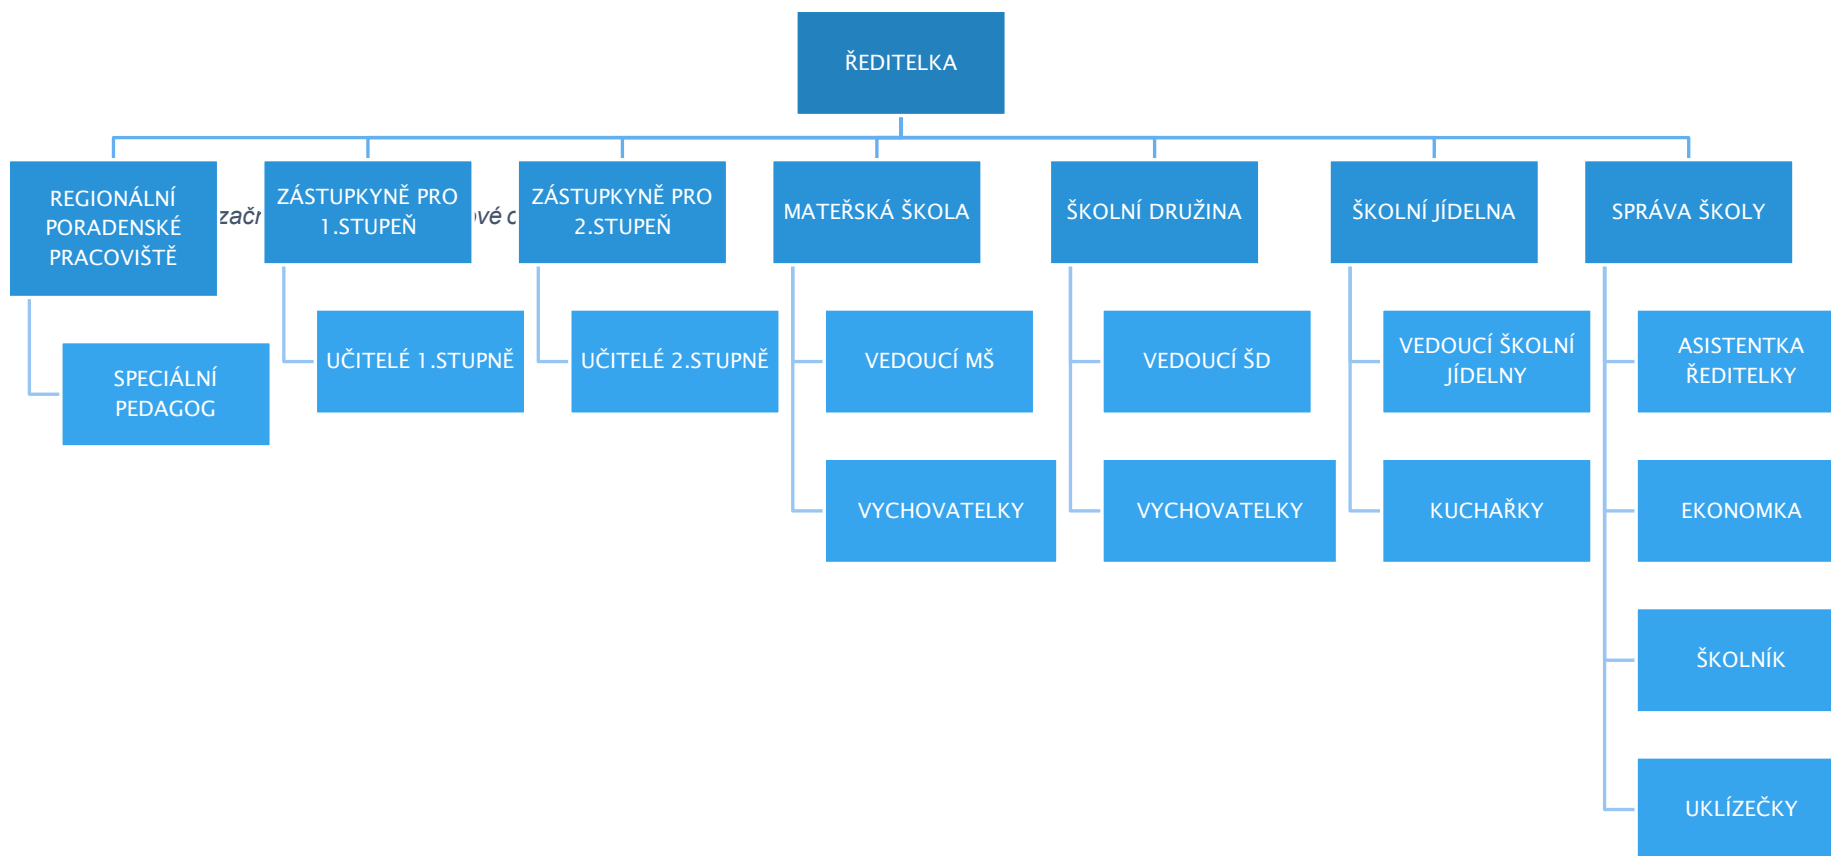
ŘEDITELKA

REGIONÁLNÍ PORADENSKÉ PRACOVIŠTĚ

začı

ZÁSTUPKYNĚ PRO 1.STUPEŇ

ıvé c

ZÁSTUPKYNĚ PRO 2.STUPEŇ

MATEŘSKÁ ŠKOLA

ŠKOLNÍ DRUŽINA

ŠKOLNÍ JÍDELNA

SPRÁVA ŠKOLY

SPECIÁLNÍ PEDAGOG

UČITELÉ 1.STUPNĚ

UČITELÉ 2.STUPNĚ

VEDOUCÍ MŠ

VEDOUCÍ ŠD

VEDOUCÍ ŠKOLNÍ JÍDELNY

ASISTENTKA ŘEDITELKY

VYCHOVATELKY

VYCHOVATELKY

KUCHAŘKY

EKONOMKA

ŠKOLNÍK

UKLÍZEČKY